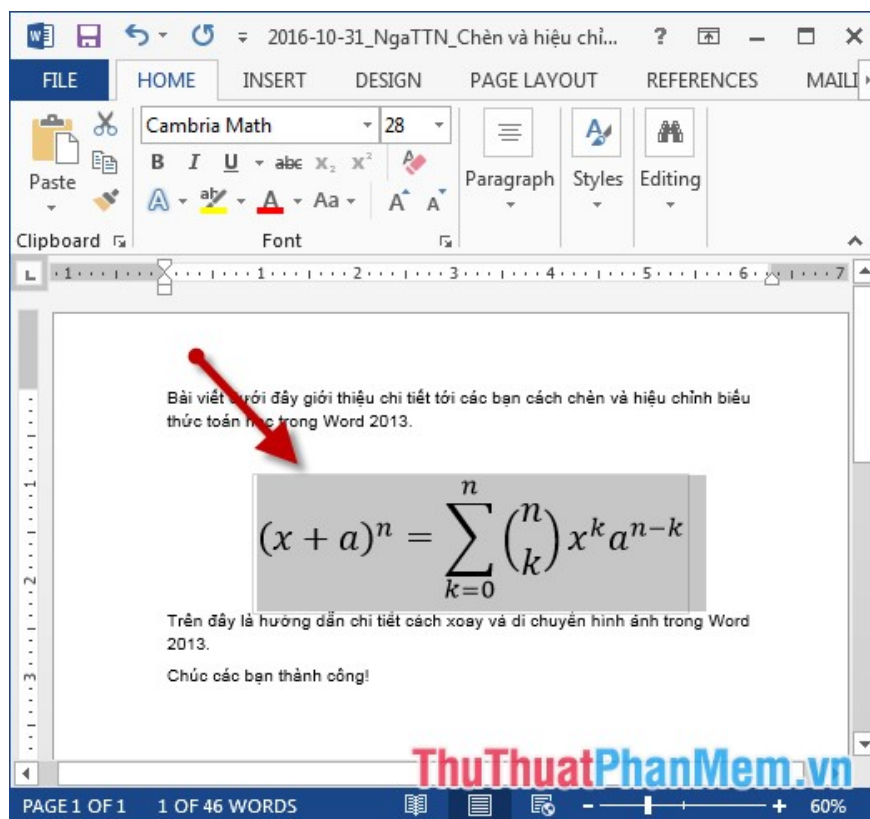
2016-10-31_NgaTTN_Chèn và hiệu chỉ... ? 

FILE HOME INSERT DESIGN PAGE LAYOUT REFERENCES MAILI

Cambria Math 28

B I U abc $x_2$ $x^2$

Paste

A Aa A A

Clipboard Font Paragraph Styles Editing

Bài viết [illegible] giới thiệu chi tiết tới các bạn cách chèn và hiệu chỉnh biểu thức toán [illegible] trong Word 2013.

$(x+a)^n = \sum_{k=0}^{n} \binom{n}{k} x^k a^{n-k}$

Trên đây là hướng dẫn chi tiết cách xoay và di chuyển hình ảnh trong Word 2013.

Chúc các bạn thành công!

ThuThuatPhanMem.vn

PAGE 1 OF 1 1 OF 46 WORDS 60%